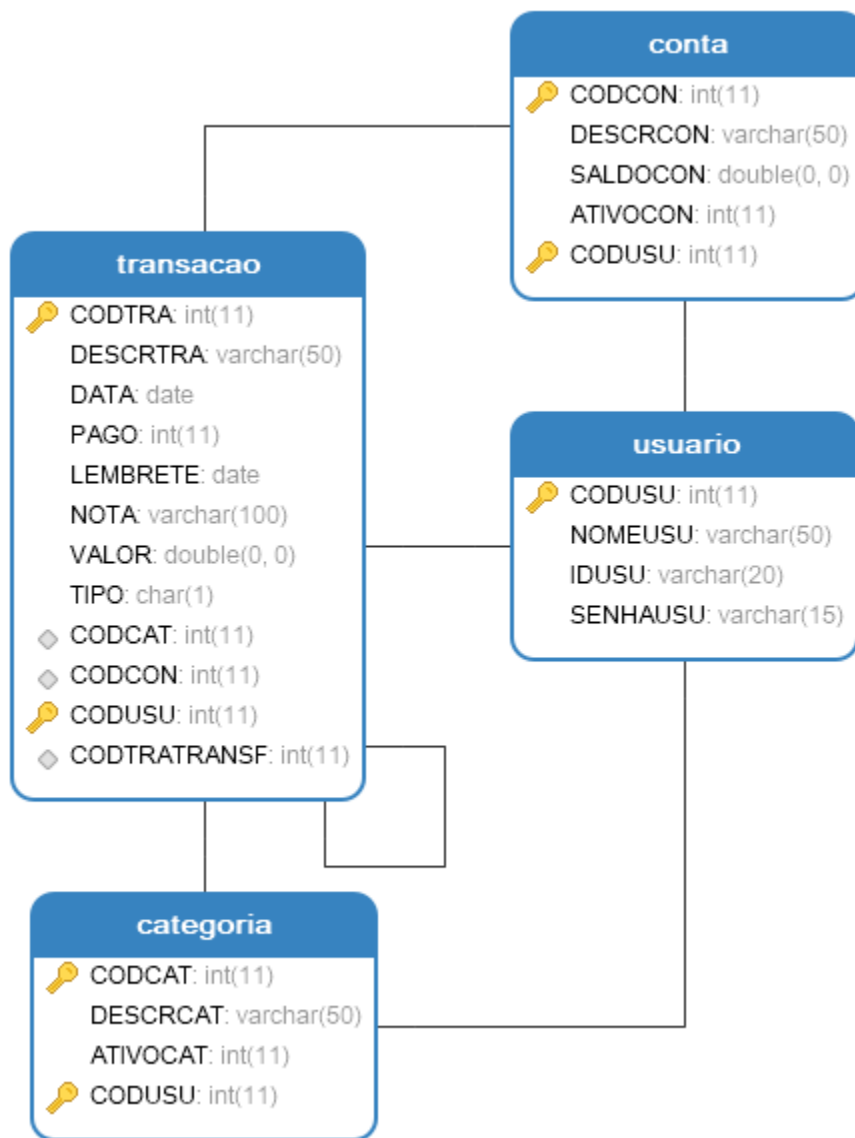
conta
CODCON: int(11)
DESCRCON: varchar(50)
SALDOCON: double(0, 0)
ATIVOCON: int(11)
CODUSU: int(11)

transacao
CODTRA: int(11)
DESCRTRA: varchar(50)
DATA: date
PAGO: int(11)
LEMBRETE: date
NOTA: varchar(100)
VALOR: double(0, 0)
TIPO: char(1)
CODCAT: int(11)
CODCON: int(11)
CODUSU: int(11)
CODTRATRANSF: int(11)

usuario
CODUSU: int(11)
NOMEUSU: varchar(50)
IDUSU: varchar(20)
SENHAUSU: varchar(15)

categoria
CODCAT: int(11)
DESCRCAT: varchar(50)
ATIVOCAT: int(11)
CODUSU: int(11)